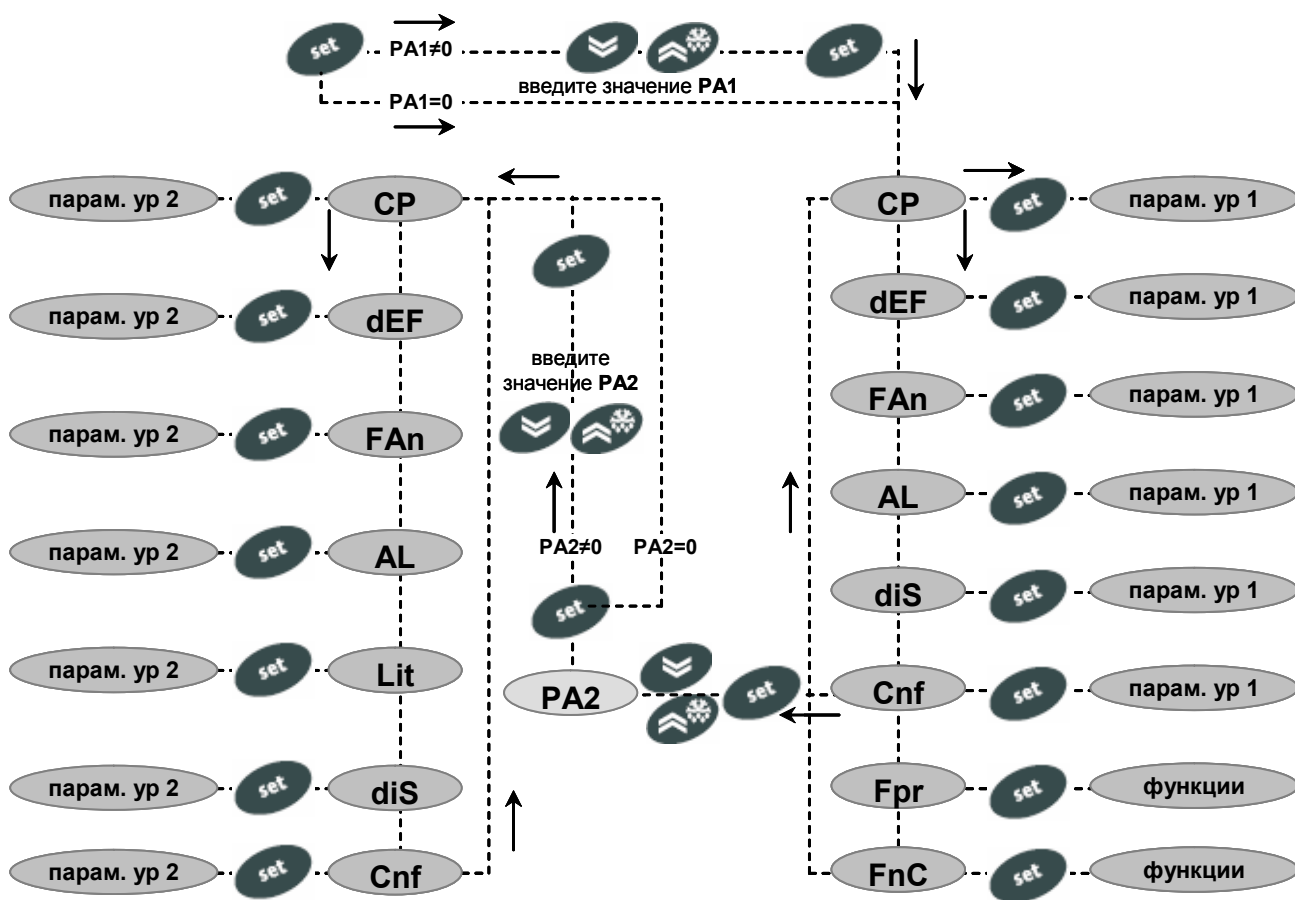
set PA1≠0 set
введите значение PA1
PA1=0

парам. ур 2 set CP
парам. ур 2 set dEF
парам. ур 2 set FAn
парам. ур 2 set AL
парам. ур 2 set Lit
парам. ур 2 set diS
парам. ур 2 set Cnf

set
введите значение PA2
PA2≠0 PA2=0
set
PA2 set

CP set парам. ур 1
dEF set парам. ур 1
FAn set парам. ур 1
AL set парам. ур 1
diS set парам. ур 1
Cnf set парам. ур 1
Fpr set функции
FnC set функции